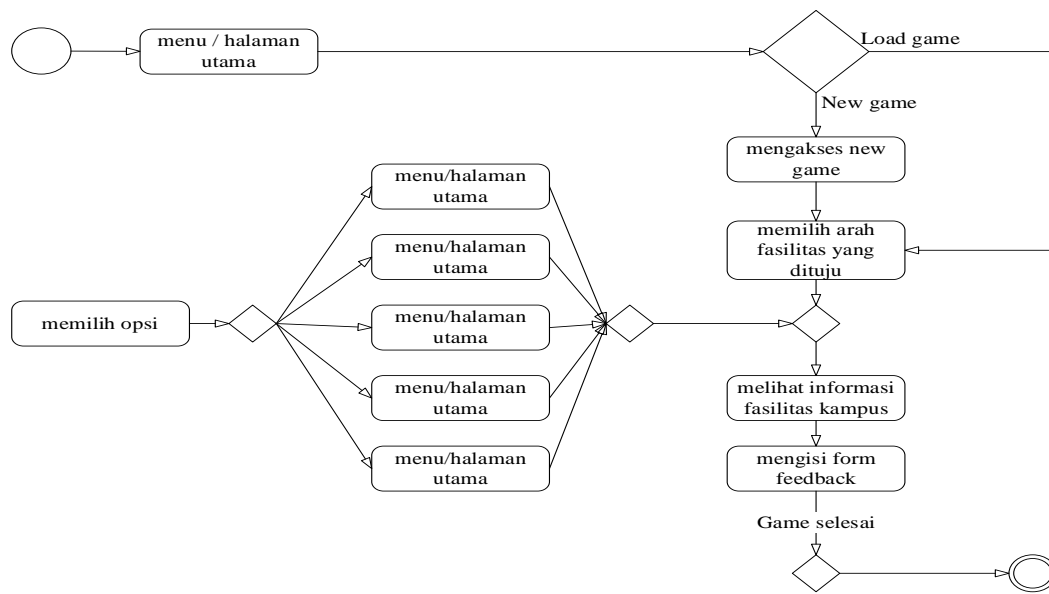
menu / halaman utama

Load game

New game

mengakses new game

memilih arah fasilitas yang dituju

menu/halaman utama

menu/halaman utama

memilih opsi

menu/halaman utama

menu/halaman utama

menu/halaman utama

melihat informasi fasilitas kampus

mengisi form feedback

Game selesai